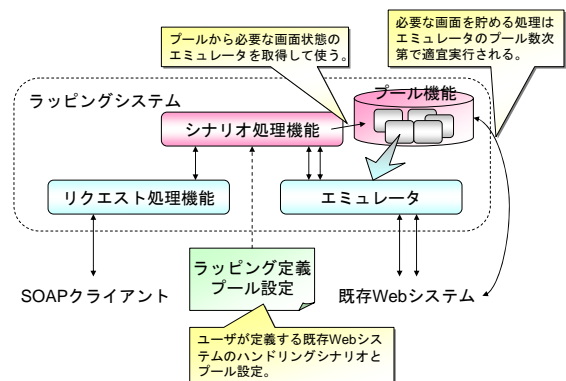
プールから必要な画面状態のエミュレータを取得して使う。

必要な画面を貯める処理はエミュレータのプール数次第で適宜実行される。

ラッピングシステム

プール機能

シナリオ処理機能

リクエスト処理機能

エミュレータ

ラッピング定義
プール設定

SOAPクライアント

既存Webシステム

ユーザが定義する既存Webシステムのハンドリングシナリオとプール設定。